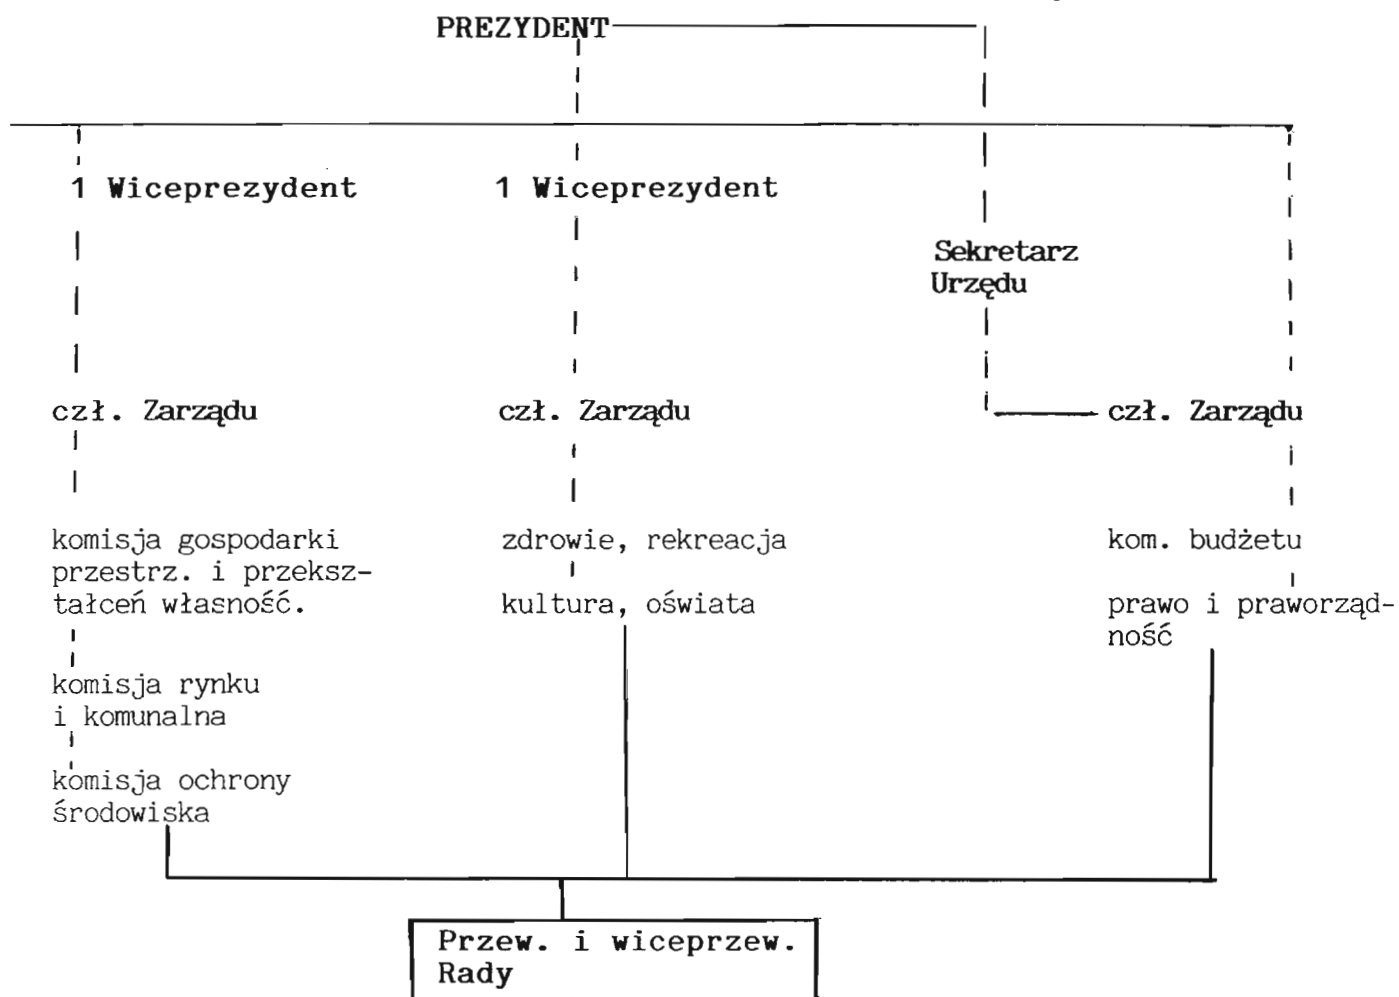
PREZYDENT

1 Wiceprezydent

cził. Zarządu

komisja gospodarki przestrz. i przekształceń własność.

komisja rynku i komunalna

komisja ochrony środowiska

1 Wiceprezydent

czł. Zarządu

zdrowie, rekreacja

kultura, oświata

Sekretarz Urzędu

czł. Zarządu

kom. budżetu

prawo i praworządność

Przew. i wiceprzew. Rady